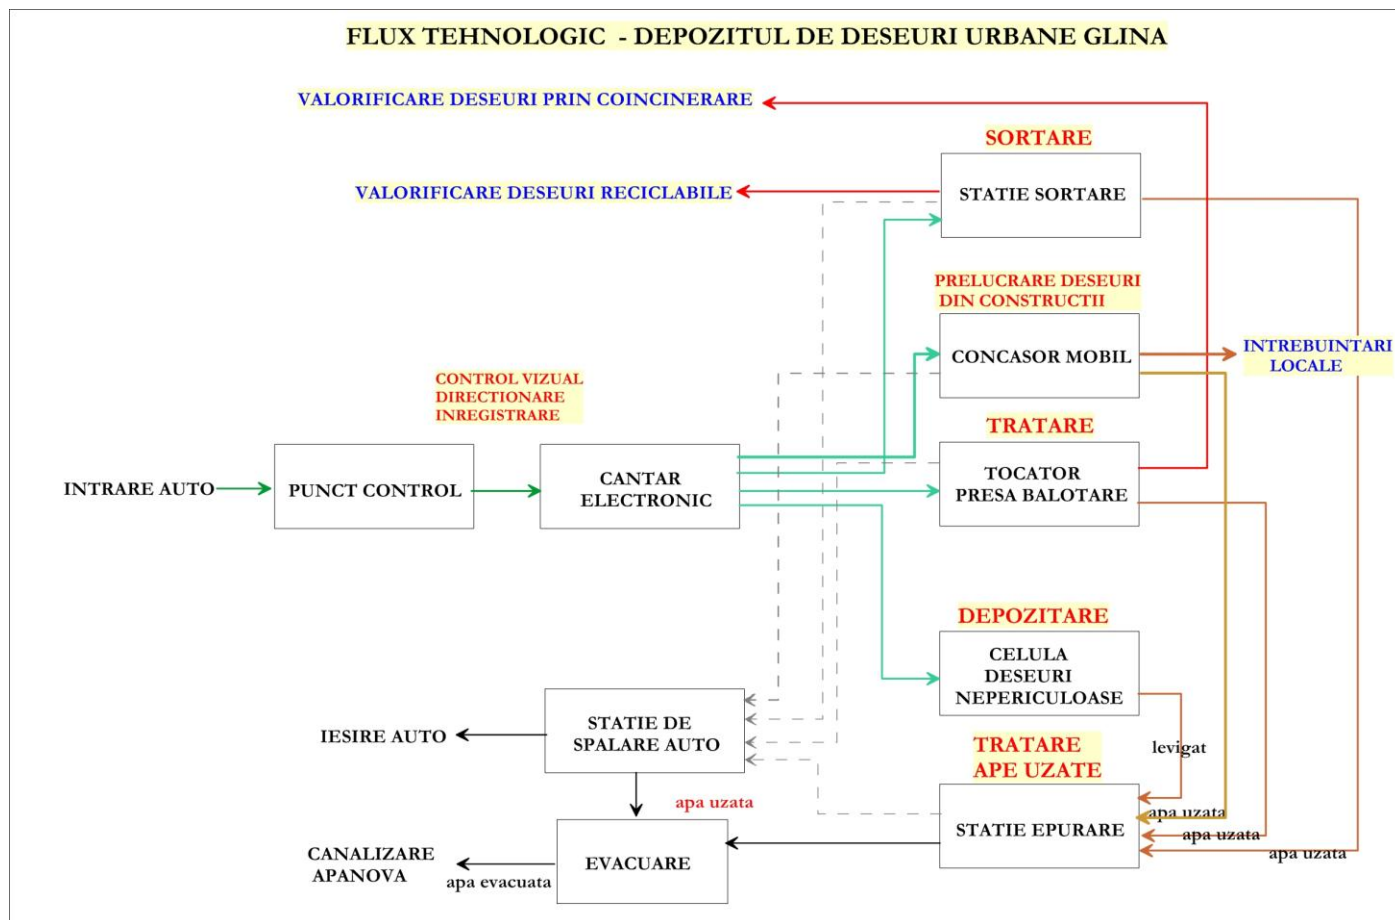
FLUX TEHNOLOGIC - DEPOZITUL DE DESEURI URBANE GLINA

VALORIFICARE DESEURI PRIN COINCINERARE

SORTARE

VALORIFICARE DESEURI RECICLABILE

STATIE SORTARE

PRELUCRARE DESEURI DIN CONSTRUCTII

CONCASOR MOBIL

INTREBUINTARI LOCALE

CONTROL VIZUAL
DIRECTIONARE
INREGISTRARE

TRATARE

INTRARE AUTO

PUNCT CONTROL

CANTAR ELECTRONIC

TOCATOR
PRESA BALOTARE

DEPOZITARE

CELULA DESEURI NEPERICULOASE

IESIRE AUTO

STATIE DE SPALARE AUTO

levigat

TRATARE APE UZATE

apa uzata

apa uzata

apa uzata

apa uzata

STATIE EPURARE

CANALIZARE APANOVA

apa evacuata

EVACUARE